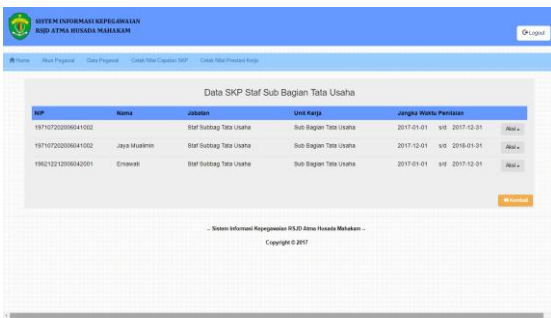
SISTEM INFORMASI KEPEGAWAIAN
RSJD ATMA HUSADA MAHAKAM

Logout

Home Akun Pegawai Data Pegawai Cetak Nilai Capaian SKP Cetak Nilai Prestasi Kerja

Data SKP Staf Sub Bagian Tata Usaha

| NIP | Nama | Jabatan | Unit Kerja | Jangka Waktu Penilaian | |
|---|---|---|---|---|---|
| 197107202006041002 | | Staf Subbag Tata Usaha | Sub Bagian Tata Usaha | 2017-01-01 s/d 2017-12-31 | Aksi |
| 197107202006041002 | Jaya Mualimin | Staf Subbag Tata Usaha | Sub Bagian Tata Usaha | 2017-12-01 s/d 2018-01-31 | Aksi |
| 196212212006042001 | Erniawati | Staf Subbag Tata Usaha | Sub Bagian Tata Usaha | 2017-01-01 s/d 2017-12-31 | Aksi |

Kembali

-- Sistem Informasi Kepegawaian RSJD Atma Husada Mahakam --
Copyright © 2017